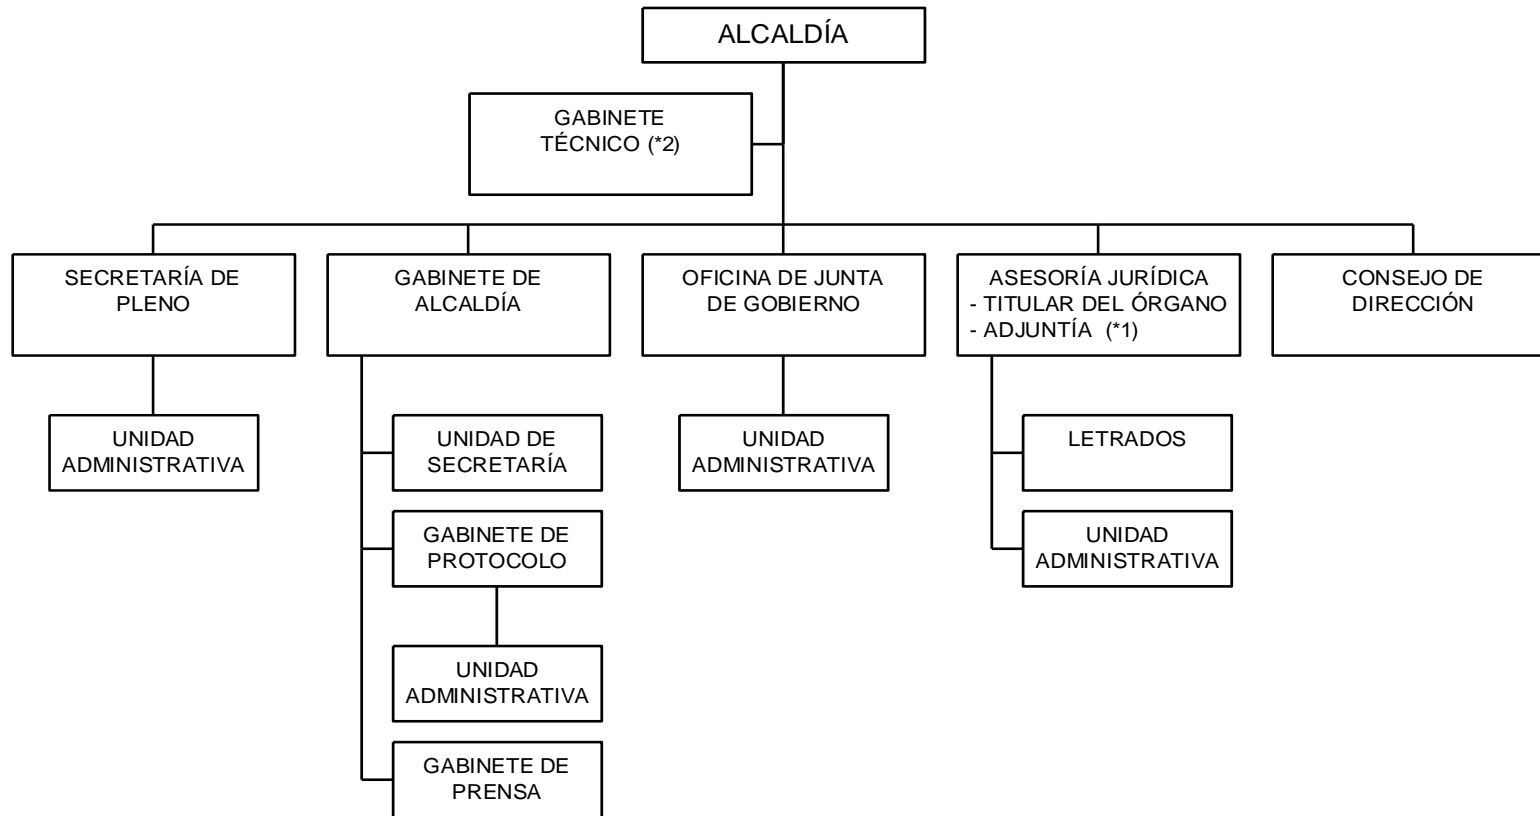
ALCALDÍA

GABINETE TÉCNICO (*2)

SECRETARÍA DE PLENO

UNIDAD ADMINISTRATIVA

GABINETE DE ALCALDÍA

UNIDAD DE SECRETARÍA

GABINETE DE PROTOCOLO

UNIDAD ADMINISTRATIVA

GABINETE DE PRENSA

OFICINA DE JUNTA DE GOBIERNO

UNIDAD ADMINISTRATIVA

ASESORÍA JURÍDICA
- TITULAR DEL ÓRGANO
- ADJUNTÍA (*1)

LETRADOS

UNIDAD ADMINISTRATIVA

CONSEJO DE DIRECCIÓN